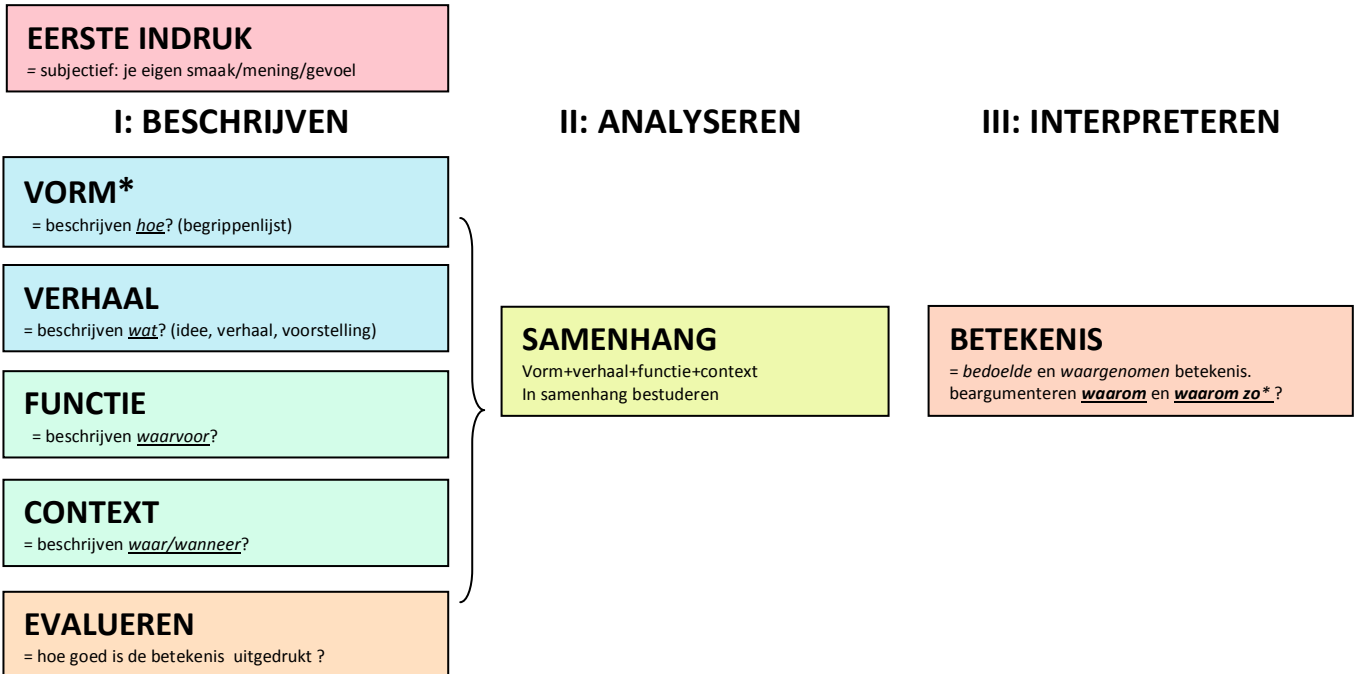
EERSTE INDRUK
= subjectief: je eigen smaak/mening/gevoel

I: BESCHRIJVEN

II: ANALYSEREN

III: INTERPRETEREN

VORM*
= beschrijven hoe? (begrippenlijst)

VERHAAL
= beschrijven wat? (idee, verhaal, voorstelling)

FUNCTIE
= beschrijven waarvoor?

CONTEXT
= beschrijven waar/wanneer?

EVALUEREN
= hoe goed is de betekenis uitgedrukt ?

SAMENHANG
Vorm+verhaal+functie+context
In samenhang bestuderen

BETEKENIS
= bedoelde en waargenomen betekenis.
beargumenteren waarom en waarom zo* ?